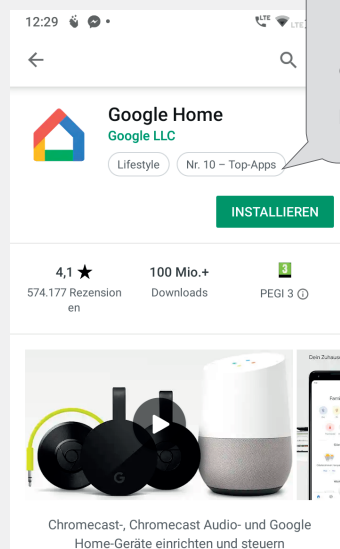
12:29

LTE LTE

Google Home
Google LLC

Lifestyle
Nr. 10 – Top-Apps

INSTALLIEREN

4,1 ★
574.177 Rezensionen

100 Mio.+
Downloads

3
PEGI 3 ⓘ

Dein Zuhause

Chromecast-, Chromecast Audio- und Google Home-Geräte einrichten und steuern